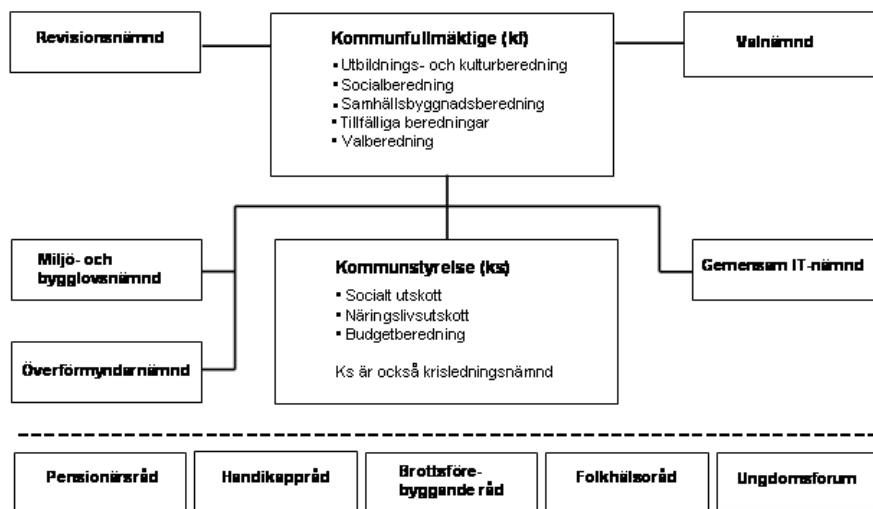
Revisionsnämnd

Kommunfullmäktige (kf)
- Utbildnings- och kulturberedning
- Socialberedning
- Samhällsbyggnadsberedning
- Tillfälliga beredningar
- Valberedning

Valnämnd

Miljö- och bygglovsnämnd

Kommunstyrelse (ks)
- Socialt utskott
- Näringslivsutskott
- Budgetberedning

Ks är också krisledningsnämnd

Gemensam IT-nämnd

Överförmyndarnämnd

Pensionärsråd

Handikappråd

Brottsförebyggande råd

Folkhälsoråd

Ungdomsforum